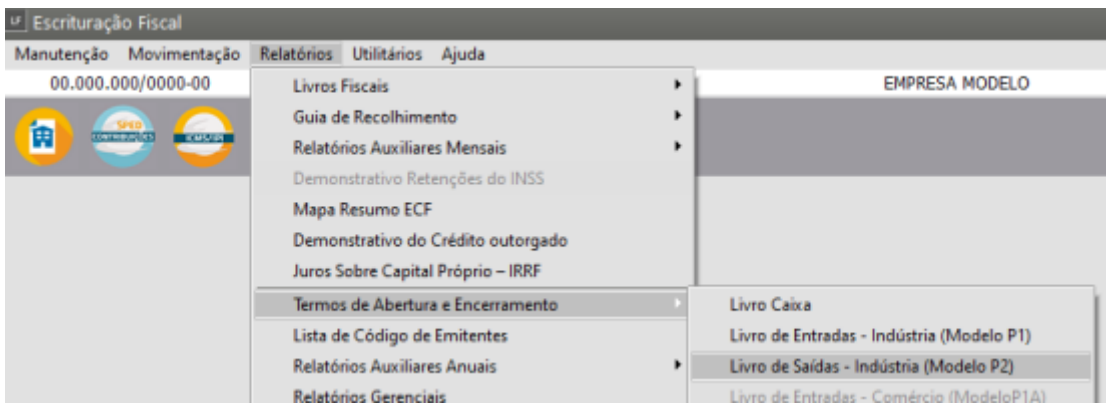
LF Escrituração Fiscal

Manutenção Movimentação Relatórios Utilitários Ajuda

00.000.000/0000-00

EMPRESA MODELO

SPED CONTRIBUIÇÕES

ICMS/IPI

Livros Fiscais
Guia de Recolhimento
Relatórios Auxiliares Mensais
Demonstrativo Retenções do INSS
Mapa Resumo ECF
Demonstrativo do Crédito outorgado
Juros Sobre Capital Próprio – IRRF
Termos de Abertura e Encerramento
Lista de Código de Emitentes
Relatórios Auxiliares Anuais
Relatórios Gerenciais

Livro Caixa
Livro de Entradas - Indústria (Modelo P1)
Livro de Saídas - Indústria (Modelo P2)
Livro de Entradas - Comércio (ModeloP1A)